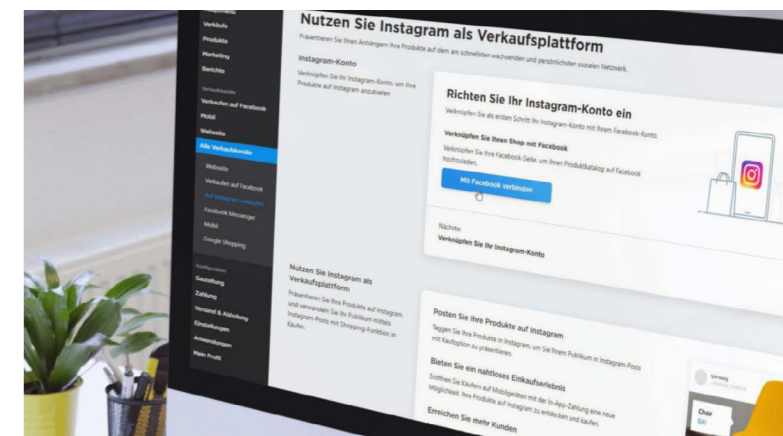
Verkäufe
Produkte
Marketing
Berichte
Verkaufen auf Facebook
Mobil
Webseite
Alle Verkaufskanäle
Webseite
Verkaufen auf Facebook
Auf Instagram verkaufen
Facebook Messenger
Mobil
Google Shopping
Gestaltung
Zahlung
Versand & Abholung
Einstellungen
Anwendungen
Mein Profil

Nutzen Sie Instagram als Verkaufsplattform

Präsentieren Sie Ihren Anhängern Ihre Produkte auf dem am schnellsten wachsenden und persönlichsten sozialen Netzwerk.

Instagram-Konto

Verknüpfen Sie Ihr Instagram-Konto, um Ihre Produkte auf Instagram anzubieten

Richten Sie Ihr Instagram-Konto ein

Verknüpfen Sie als ersten Schritt Ihr Instagram-Konto mit Ihrem Facebook-Konto.

Verknüpfen Sie Ihren Shop mit Facebook

Verknüpfen Sie Ihre Facebook-Seite, um Ihren Produktkatalog auf Facebook hochzuladen.

Mit Facebook verbinden

Nächste:
Verknüpfen Sie Ihr Instagram-Konto

Nutzen Sie Instagram als Verkaufsplattform

Präsentieren Sie Ihre Produkte auf Instagram und verwenden Sie Ihr Publikum mittels Instagram-Posts mit Shopping-Funktion in Käufer.

Posten Sie Ihre Produkte auf Instagram

Taggen Sie Ihre Produkte in Instagram, um Sie Ihrem Publikum in Instagram-Posts mit Kaufoption zu präsentieren.

Bieten Sie ein nahtloses Einkaufserlebnis

Eröffnen Sie Käufern auf Mobilgeräten mit der In-App-Zahlung eine neue Möglichkeit, Ihre Produkte auf Instagram zu entdecken und kaufen.

Erreichen Sie mehr Kunden

Chair
$80